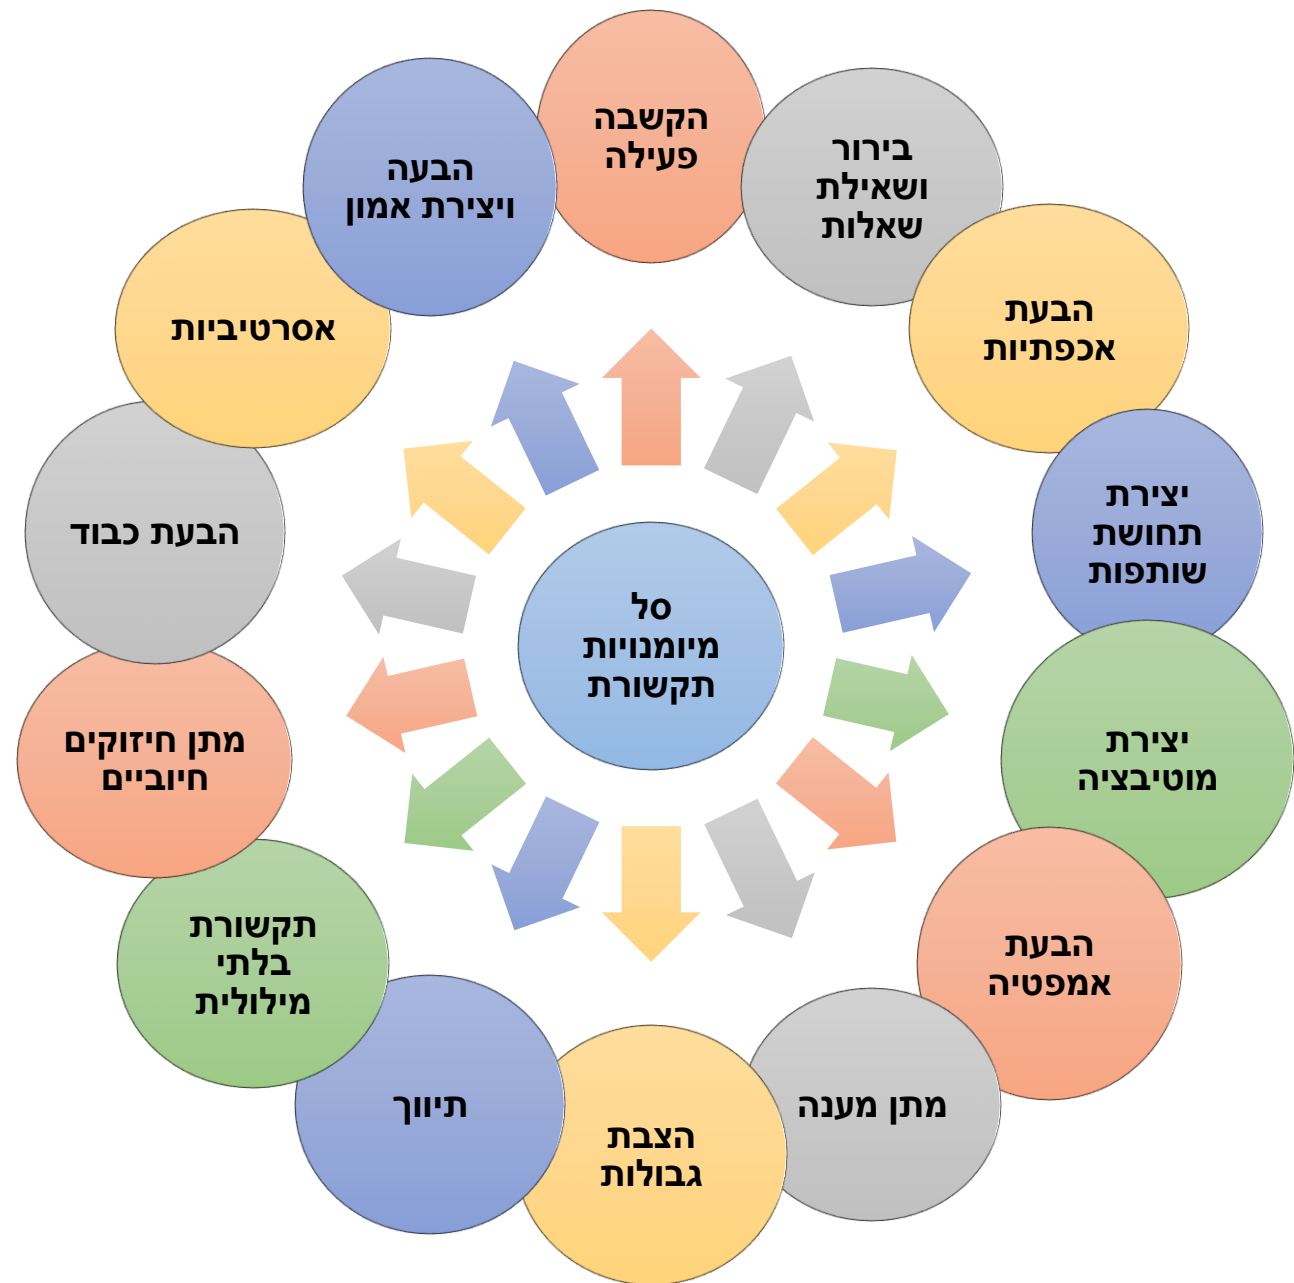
סל מיומנויות תקשורת

הקשבה פעילה

בירור ושאילת שאלות

הבעת אכפתיות

יצירת תחושת שותפות

יצירת מוטיבציה

הבעת אמפטיה

מתן מענה

הצבת גבולות

תיווך

תקשורת בלתי מילולית

מתן חיזוקים חיוביים

הבעת כבוד

אסרטיביות

הבעה ויצירת אמון